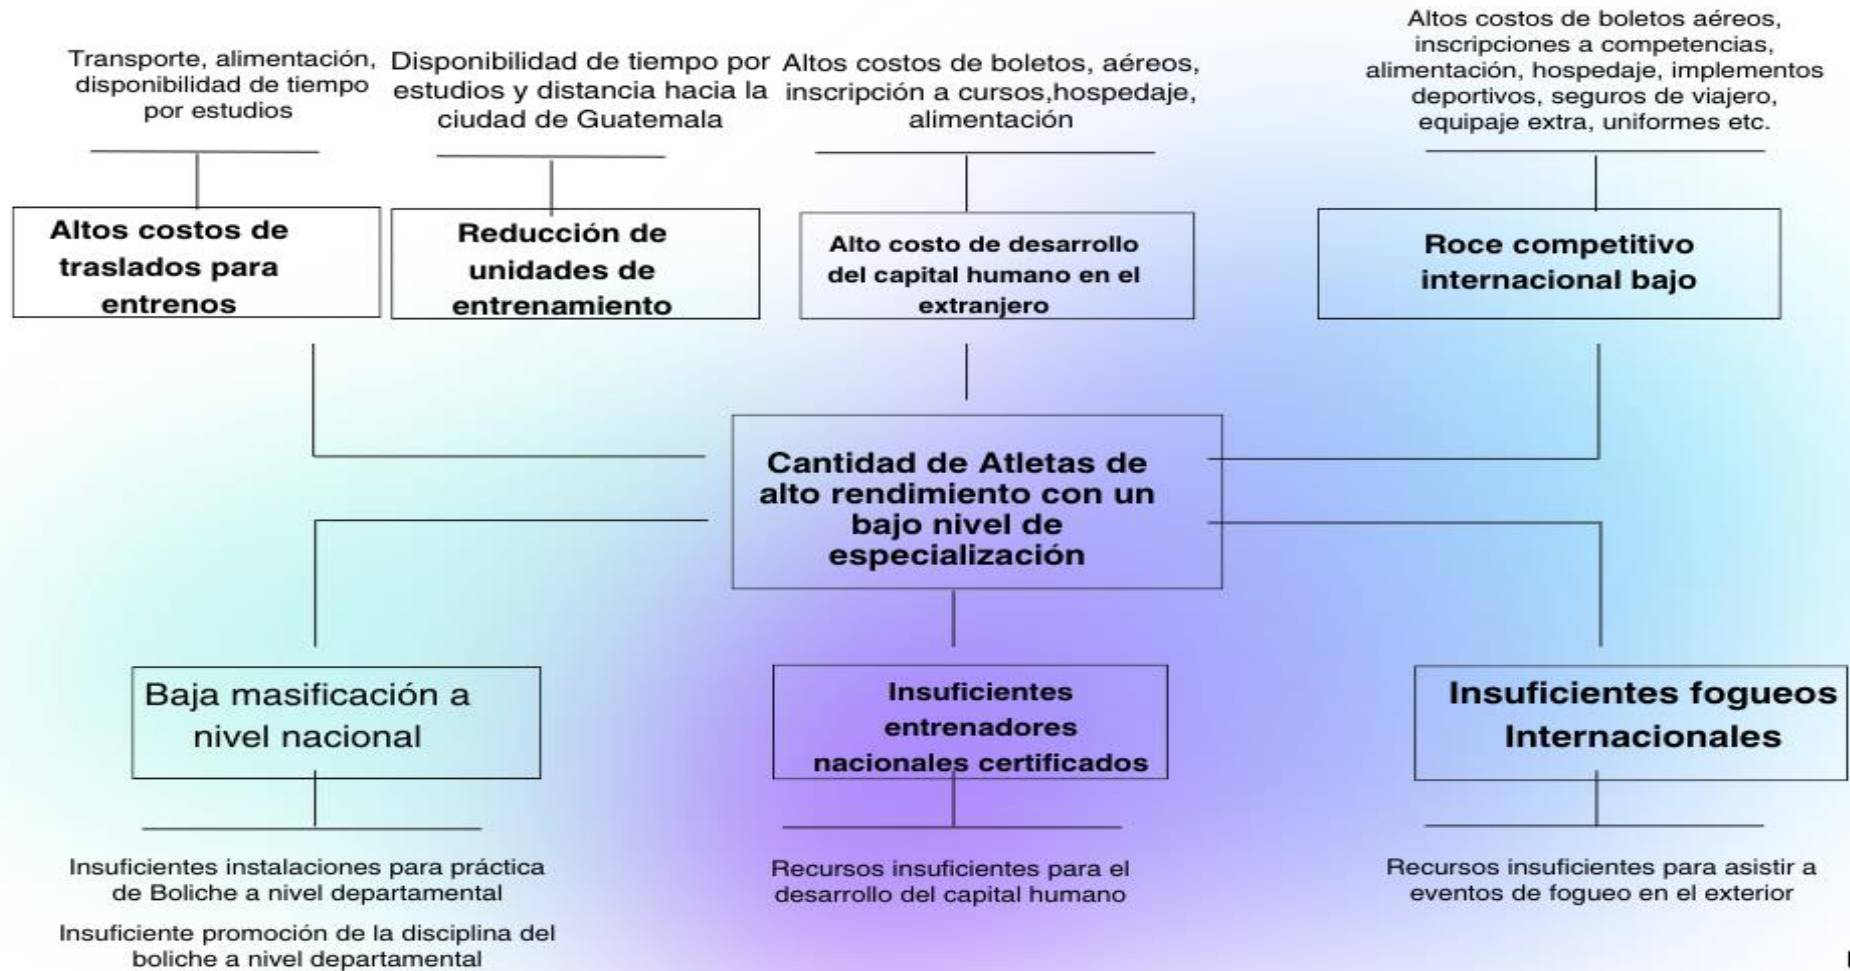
Transporte, alimentación, disponibilidad de tiempo por estudios

Disponibilidad de tiempo por estudios y distancia hacia la ciudad de Guatemala

Altos costos de boletos, aéreos, inscripción a cursos,hospedaje, alimentación

Altos costos de boletos aéreos, inscripciones a competencias, alimentación, hospedaje, implementos deportivos, seguros de viajero, equipaje extra, uniformes etc.

Altos costos de traslados para entrenos

Reducción de unidades de entrenamiento

Alto costo de desarrollo del capital humano en el extranjero

Roce competitivo internacional bajo

Cantidad de Atletas de alto rendimiento con un bajo nivel de especialización

Baja masificación a nivel nacional

Insuficientes entrenadores nacionales certificados

Insuficientes fogueos Internacionales

Insuficientes instalaciones para práctica de Boliche a nivel departamental

Insuficiente promoción de la disciplina del boliche a nivel departamental

Recursos insuficientes para el desarrollo del capital humano

Recursos insuficientes para asistir a eventos de fogueo en el exterior